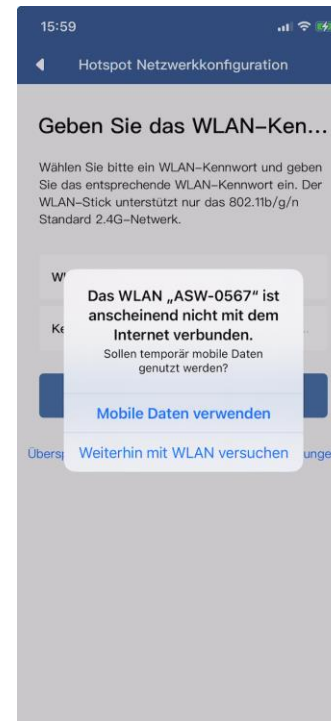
15:59

Hotspot Netzwerkkonfiguration

Geben Sie das WLAN–Ken...

Wählen Sie bitte ein WLAN–Kennwort und geben Sie das entsprechende WLAN–Kennwort ein. Der WLAN–Stick unterstützt nur das 802.11b/g/n Standard 2.4G–Netwerk.

W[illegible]

Ke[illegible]

Übers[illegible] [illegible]unge

Das WLAN „ASW-0567" ist anscheinend nicht mit dem Internet verbunden.

Sollen temporär mobile Daten genutzt werden?

Mobile Daten verwenden

Weiterhin mit WLAN versuchen